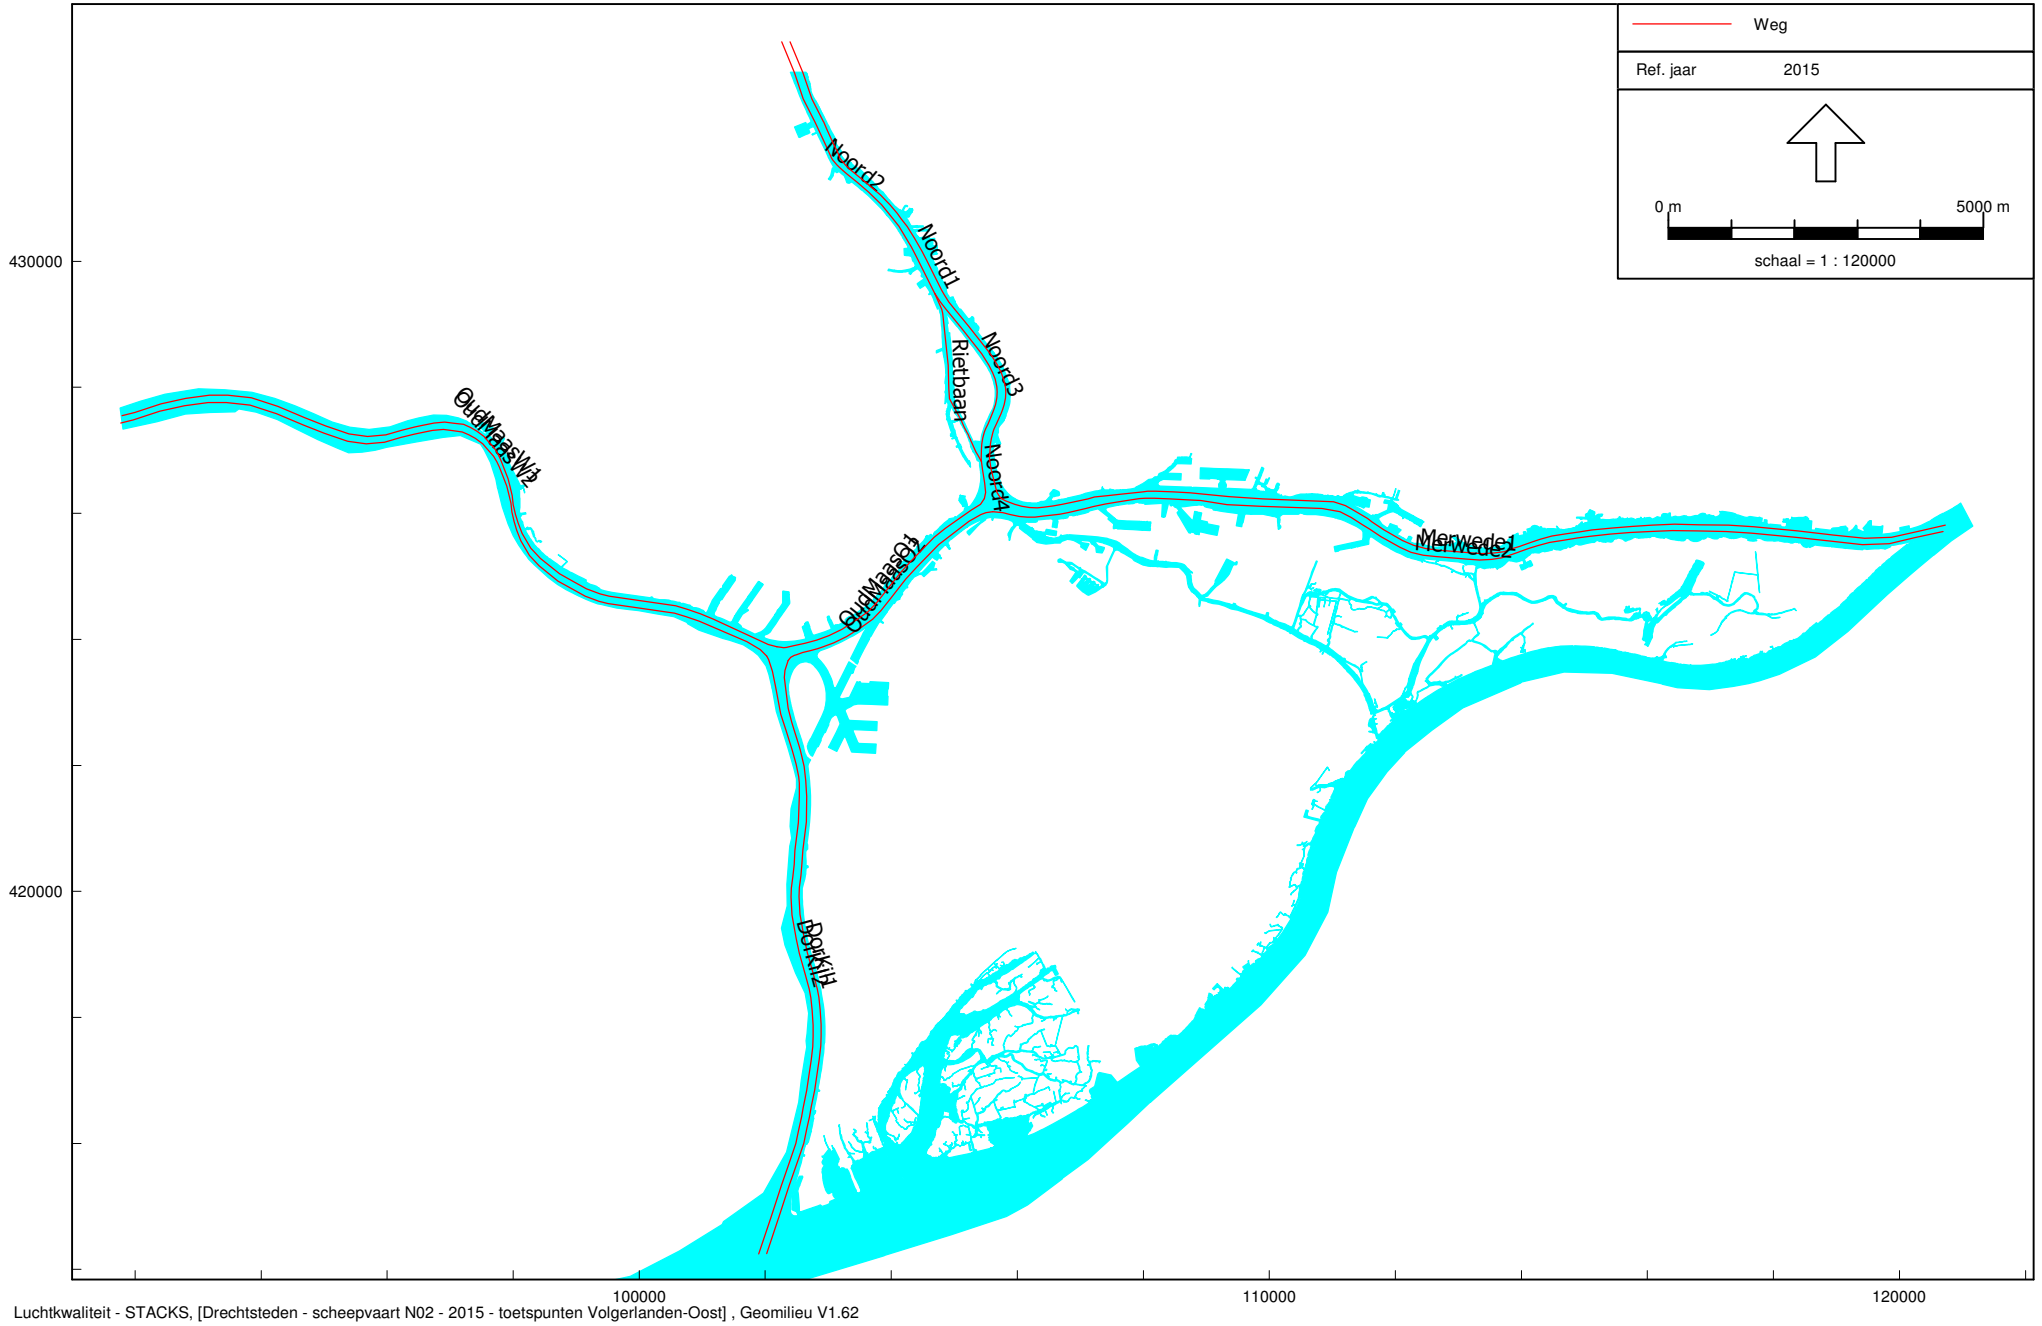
Weg

Ref. jaar 2015

0 m

5000 m

schaal = 1 : 120000

430000

420000

Noord2

Noord1

Noord3

Rietbaan

Noord4

OudMaasW1

OudMaasW2

OudMaasO1

OudMaasO2

Merwede1

Merwede2

DorKil1

DorKil2

100000

110000

120000

Luchtkwaliteit - STACKS, [Drechtsteden - scheepvaart N02 - 2015 - toetspunten Volgerlanden-Oost] , Geomilieu V1.62